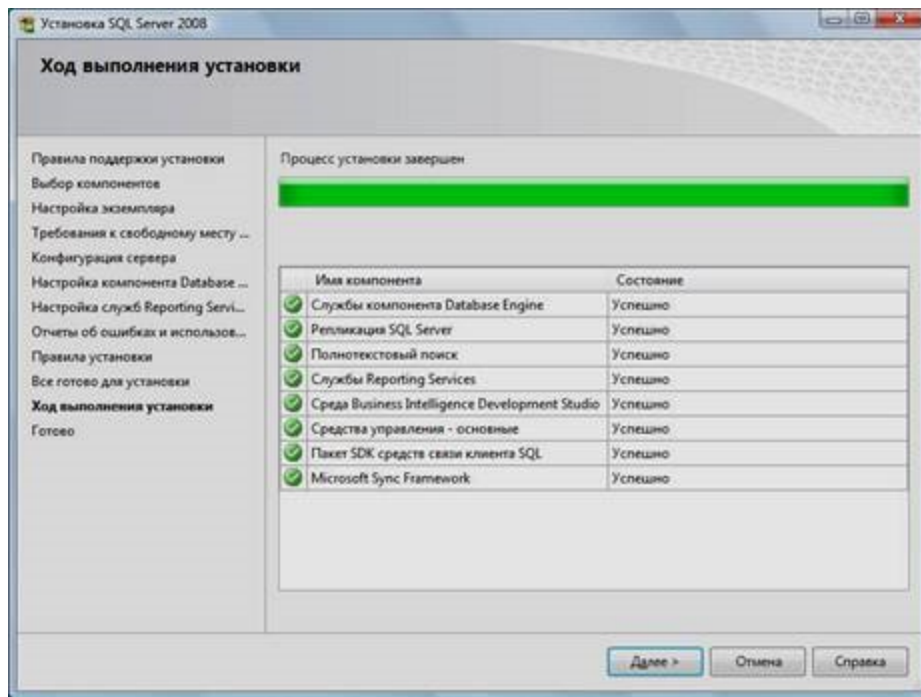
Установка SQL Server 2008

Ход выполнения установки

Правила поддержки установки
Выбор компонентов
Настройка экземпляра
Требования к свободному месту ...
Конфигурация сервера
Настройка компонента Database ...
Настройка служб Reporting Servi...
Отчеты об ошибках и использов...
Правила установки
Все готово для установки
Ход выполнения установки
Готово

Процесс установки завершен

| Имя компонента | Состояние |
|---|---|
| Службы компонента Database Engine | Успешно |
| Репликация SQL Server | Успешно |
| Полнотекстовый поиск | Успешно |
| Службы Reporting Services | Успешно |
| Среда Business Intelligence Development Studio | Успешно |
| Средства управления - основные | Успешно |
| Пакет SDK средств связи клиента SQL | Успешно |
| Microsoft Sync Framework | Успешно |

Далее > Отмена Справка